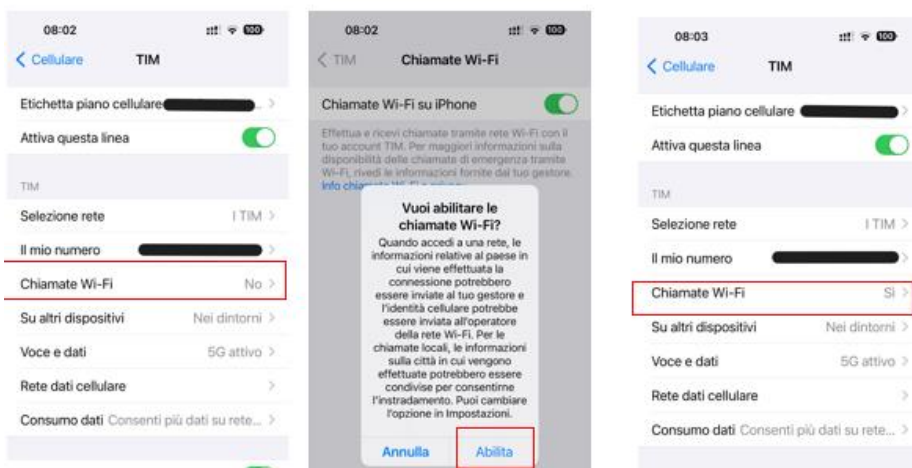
08:02

100

Cellulare TIM

Etichetta piano cellulare

Attiva questa linea

TIM

Selezione rete I TIM

Il mio numero

Chiamate Wi-Fi No

Su altri dispositivi Nei dintorni

Voce e dati 5G attivo

Rete dati cellulare

Consumo dati Consenti più dati su rete...

08:02

100

TIM Chiamate Wi-Fi

Chiamate Wi-Fi su iPhone

Effettua e ricevi chiamate tramite rete Wi-Fi con il tuo account TIM. Per maggiori informazioni sulla disponibilità delle chiamate di emergenza tramite Wi-Fi, rivedi le informazioni fornite dal tuo gestore. Info chia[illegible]

Vuoi abilitare le chiamate Wi-Fi?

Quando accedi a una rete, le informazioni relative al paese in cui viene effettuata la connessione potrebbero essere inviate al tuo gestore e l'identità cellulare potrebbe essere inviata all'operatore della rete Wi-Fi. Per le chiamate locali, le informazioni sulla città in cui vengono effettuate potrebbero essere condivise per consentirne l'instradamento. Puoi cambiare l'opzione in Impostazioni.

Annulla Abilita

08:03

100

Cellulare TIM

Etichetta piano cellulare

Attiva questa linea

TIM

Selezione rete I TIM

Il mio numero

Chiamate Wi-Fi Sì

Su altri dispositivi Nei dintorni

Voce e dati 5G attivo

Rete dati cellulare

Consumo dati Consenti più dati su rete...